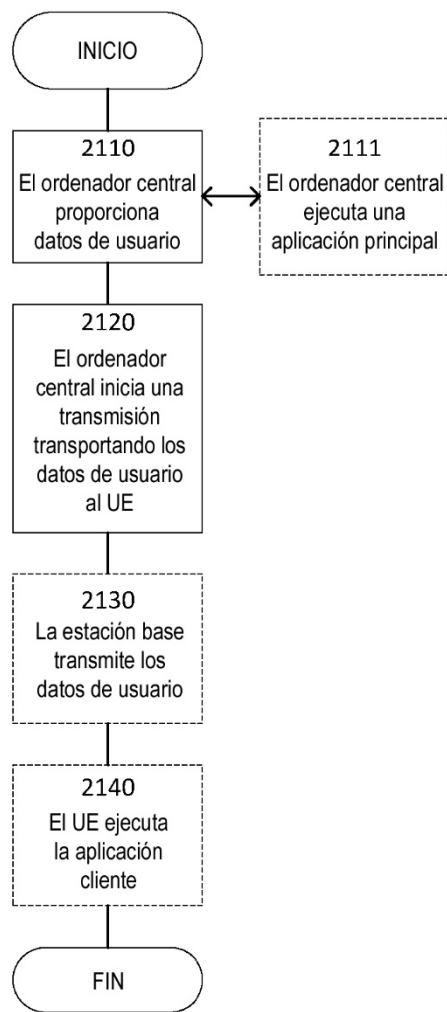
INICIO

2110
El ordenador central proporciona datos de usuario

2111
El ordenador central ejecuta una aplicación principal

2120
El ordenador central inicia una transmisión transportando los datos de usuario al UE

2130
La estación base transmite los datos de usuario

2140
El UE ejecuta la aplicación cliente

FIN